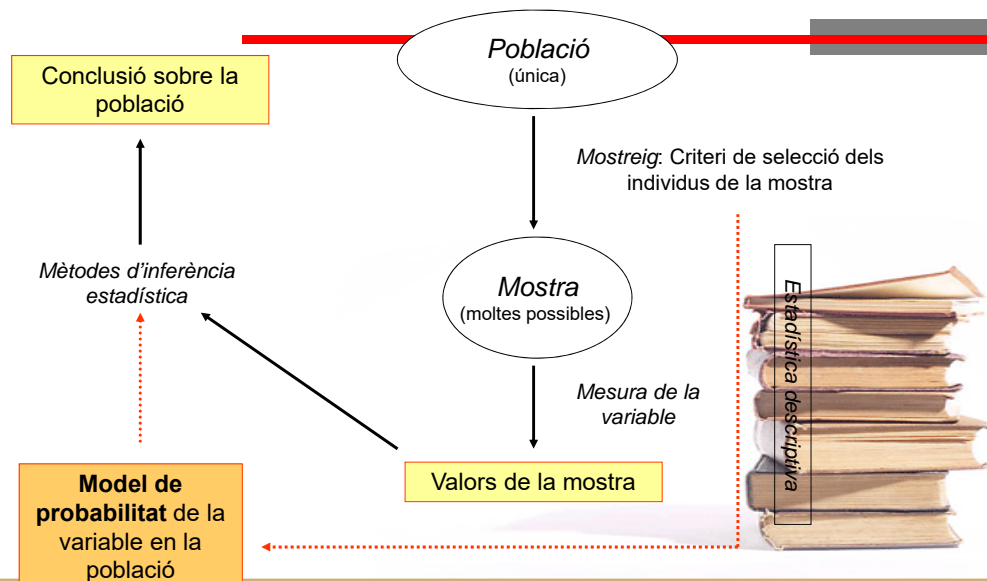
Població
(única)

Conclusió sobre la població

Mostreig: Criteri de selecció dels individus de la mostra

Mètodes d'inferència estadística

Mostra
(moltes possibles)

Estadística descripiva

Mesura de la variable

Valors de la mostra

Model de probabilitat de la variable en la població